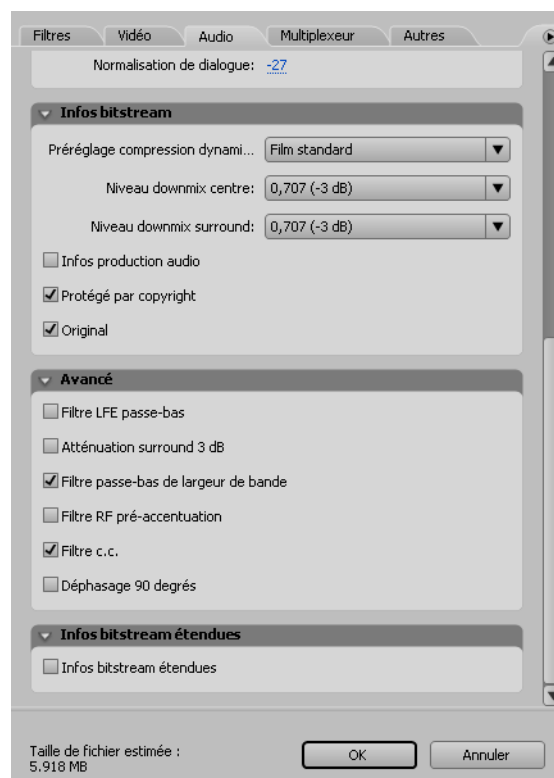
Filtres | Vidéo | Audio | Multiplexeur | Autres

Normalisation de dialogue: -27

Infos bitstream

Préréglage compression dynami... Film standard

Niveau downmix centre: 0,707 (-3 dB)

Niveau downmix surround: 0,707 (-3 dB)

Infos production audio

Protégé par copyright

Original

Avancé

Filtre LFE passe-bas

Atténuation surround 3 dB

Filtre passe-bas de largeur de bande

Filtre RF pré-accentuation

Filtre c.c.

Déphasage 90 degrés

Infos bitstream étendues

Infos bitstream étendues

Taille de fichier estimée : 5.918 MB

OK

Annuler